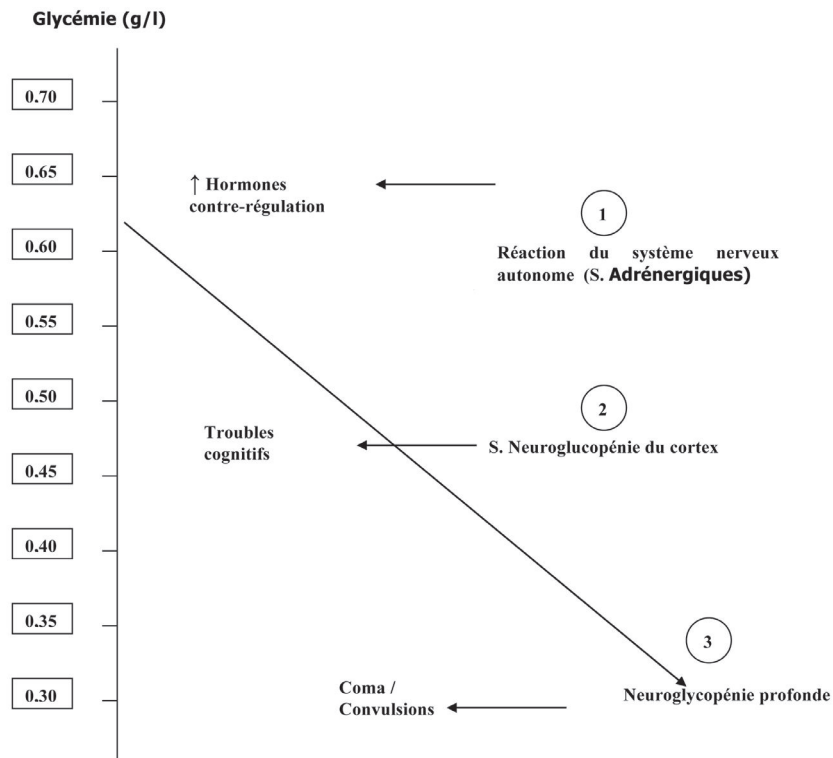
Glycémie (g/l)

0.70

0.65

0.60

0.55

0.50

0.45

0.40

0.35

0.30

↑ Hormones contre-régulation

1

Réaction du système nerveux autonome (S. Adrénergiques)

2

Troubles cognitifs

S. Neuroglucopénie du cortex

3

Coma / Convulsions

Neuroglycopénie profonde